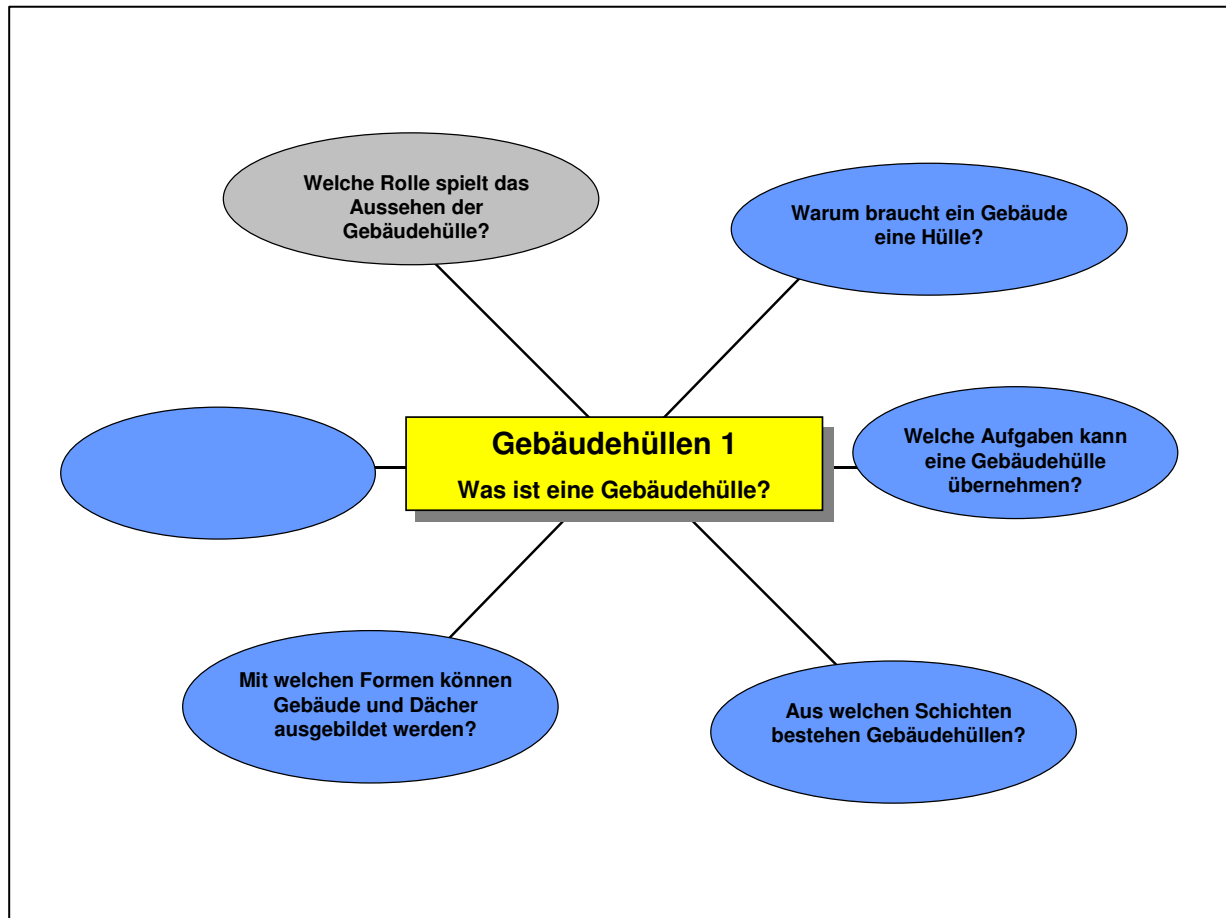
Welche Rolle spielt das Aussehen der Gebäudehülle?

Warum braucht ein Gebäude eine Hülle?

Gebäudehüllen 1

Was ist eine Gebäudehülle?

Welche Aufgaben kann eine Gebäudehülle übernehmen?

Mit welchen Formen können Gebäude und Dächer ausgebildet werden?

Aus welchen Schichten bestehen Gebäudehüllen?